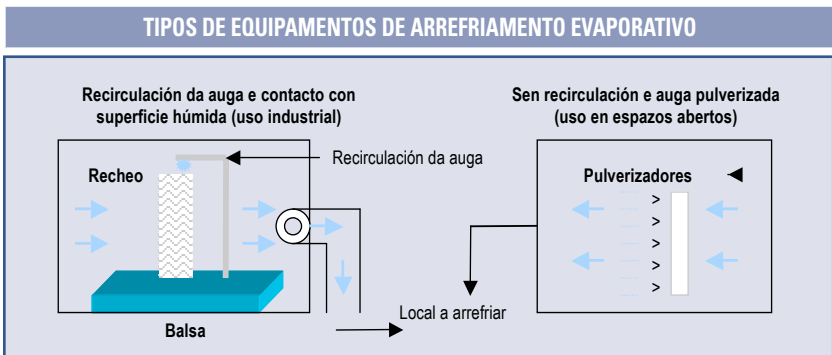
TIPOS DE EQUIPAMENTOS DE ARREFRIAMENTO EVAPORATIVO

Recirculación da auga e contacto con superficie húmida (uso industrial)

Recheo

Recirculación da auga

Balsa

Local a arrefriar

Sen recirculación e auga pulverizada (uso en espazos abertos)

Pulverizadores

>
>
>
>
>